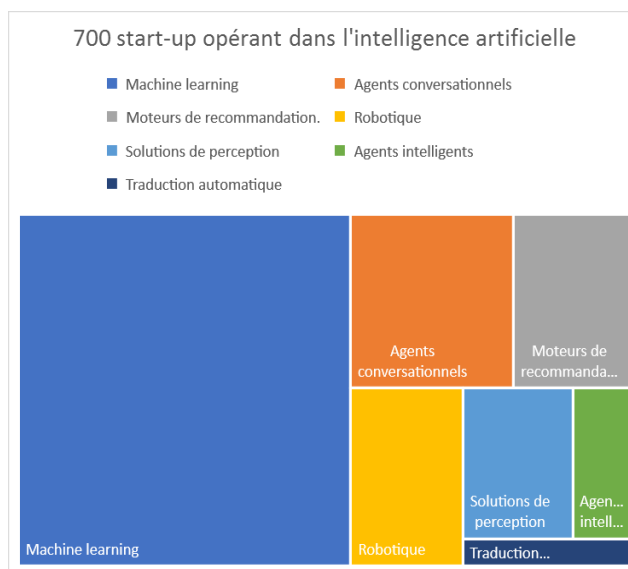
700 start-up opérant dans l'intelligence artificielle

Machine learning
Agents conversationnels
Moteurs de recommandation.
Robotique
Solutions de perception
Agents intelligents
Traduction automatique

Agents conversationnels
Moteurs de recommanda...
Solutions de perception
Agen... intell...
Machine learning
Robotique
Traduction...